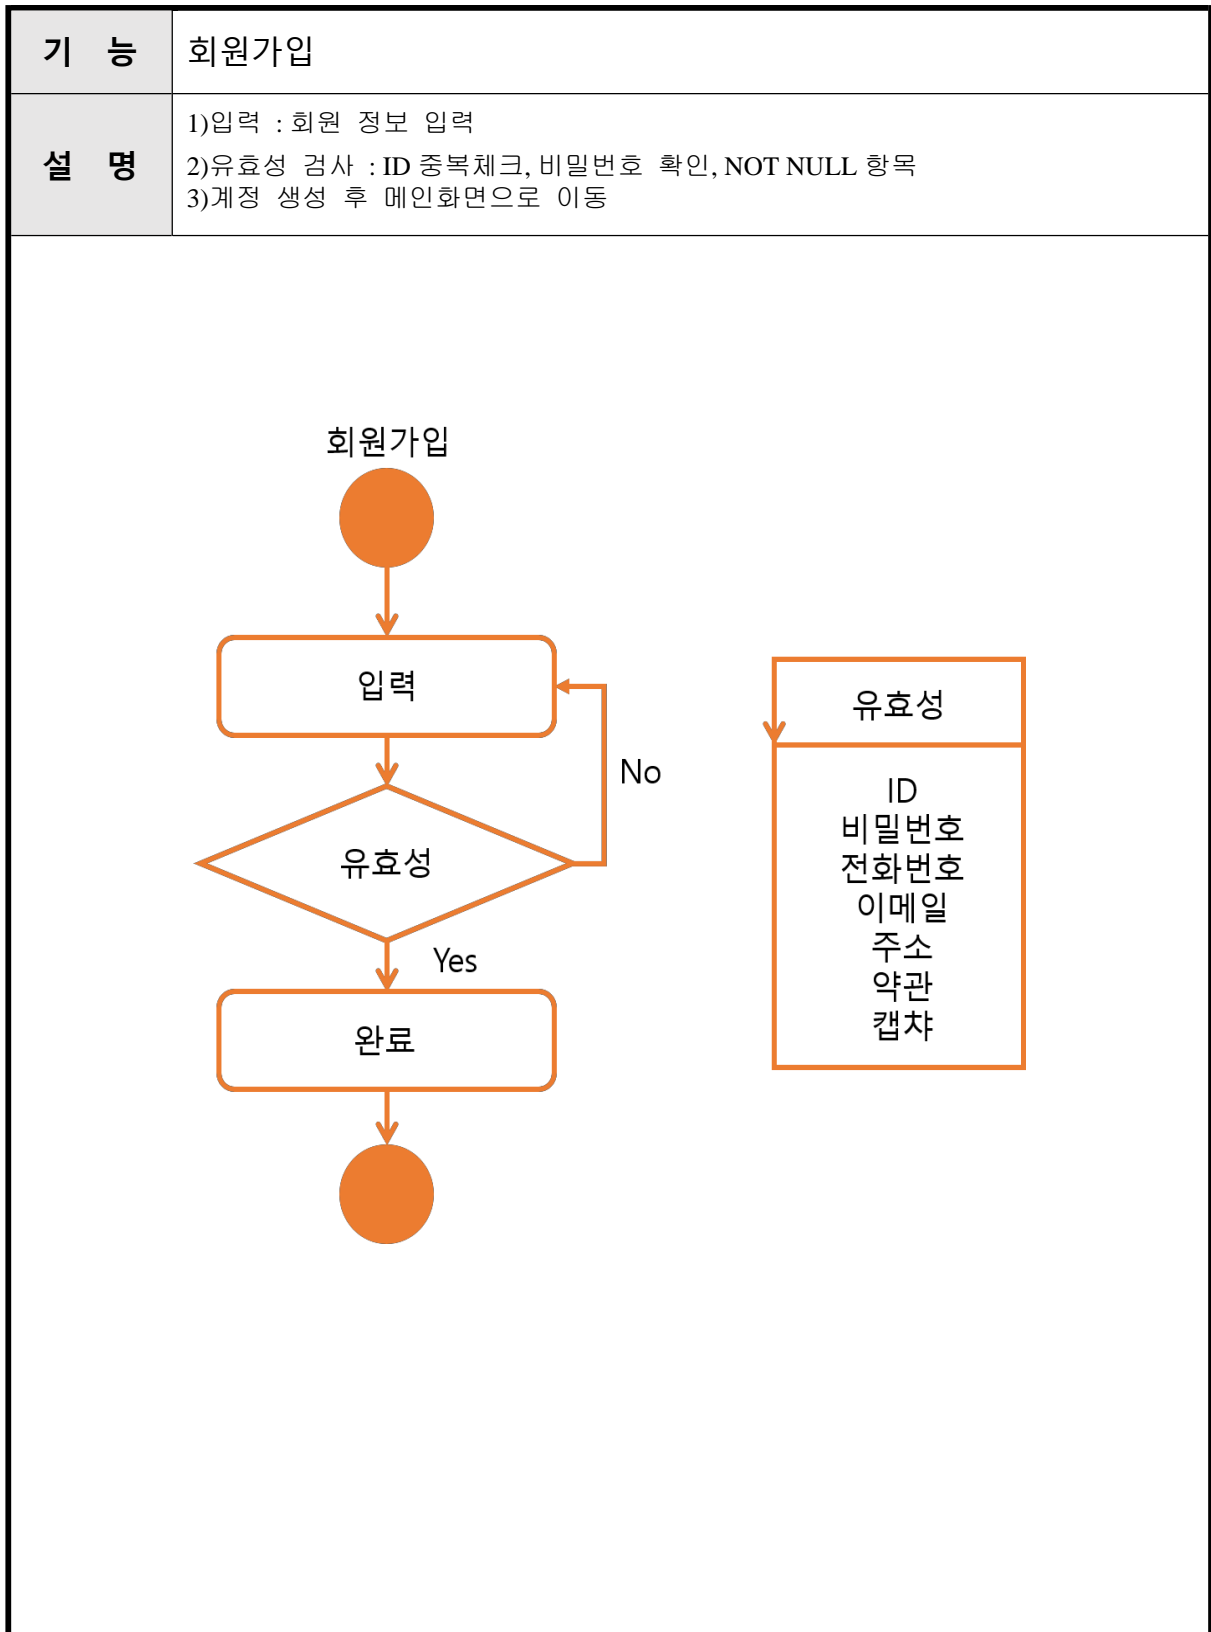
| 기 능 | 회원가입 |
|---|---|
| 설 명 | 1)입력 : 회원 정보 입력<br>2)유효성 검사 : ID 중복체크, 비밀번호 확인, NOT NULL 항목<br>3)계정 생성 후 메인화면으로 이동 |

회원가입

입력

No

유효성

Yes

완료

유효성

ID
비밀번호
전화번호
이메일
주소
약관
캡챠